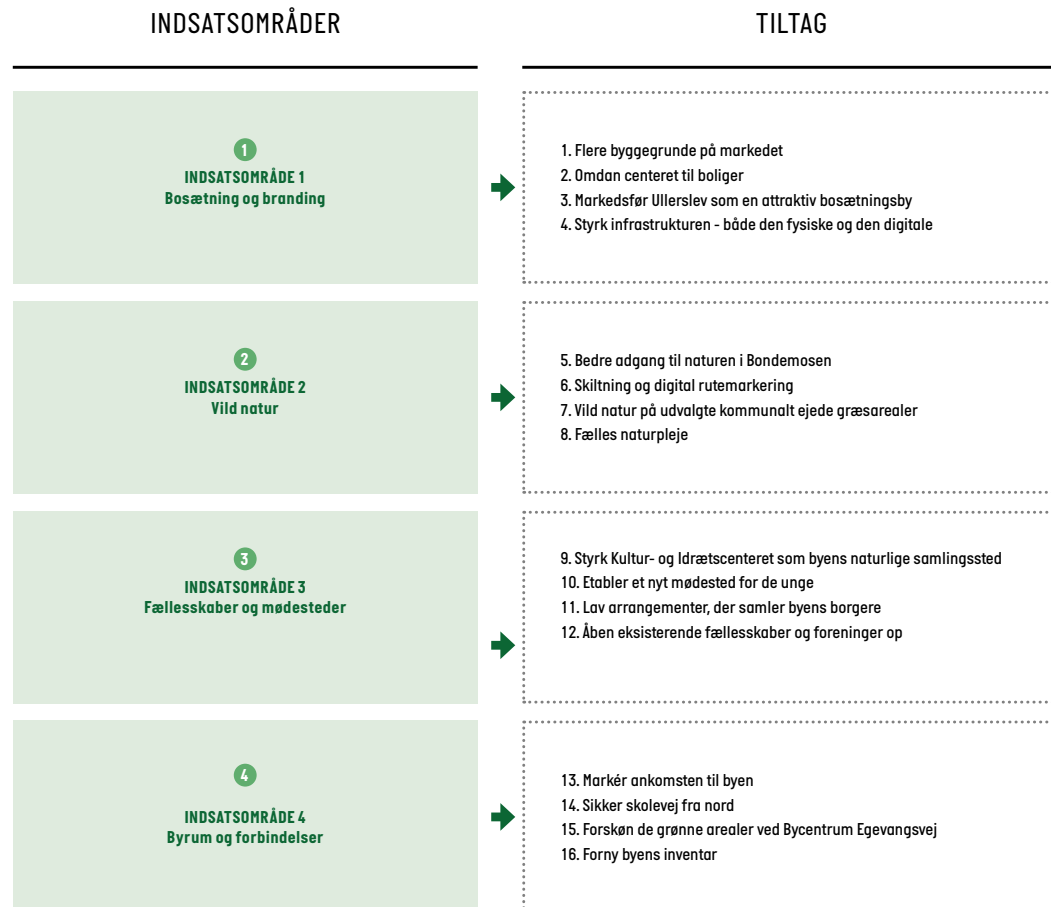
INDSATSOMRÅDER

TILTAG

1
INDSATSOMRÅDE 1
Bosætning og branding

1. Flere byggegrunde på markedet
2. Omdan centeret til boliger
3. Markedsfør Ullerslev som en attraktiv bosætningsby
4. Styrk infrastrukturen - både den fysiske og den digitale

2
INDSATSOMRÅDE 2
Vild natur

5. Bedre adgang til naturen i Bondemosen
6. Skiltning og digital rutemarkering
7. Vild natur på udvalgte kommunalt ejede græsarealer
8. Fælles naturpleje

3
INDSATSOMRÅDE 3
Fællesskaber og mødesteder

9. Styrk Kultur- og Idrætscenteret som byens naturlige samlingssted
10. Etabler et nyt mødested for de unge
11. Lav arrangementer, der samler byens borgere
12. Åben eksisterende fællesskaber og foreninger op

4
INDSATSOMRÅDE 4
Byrum og forbindelser

13. Markér ankomsten til byen
14. Sikker skolevej fra nord
15. Forskøn de grønne arealer ved Bycentrum Egevangsvej
16. Forny byens inventar